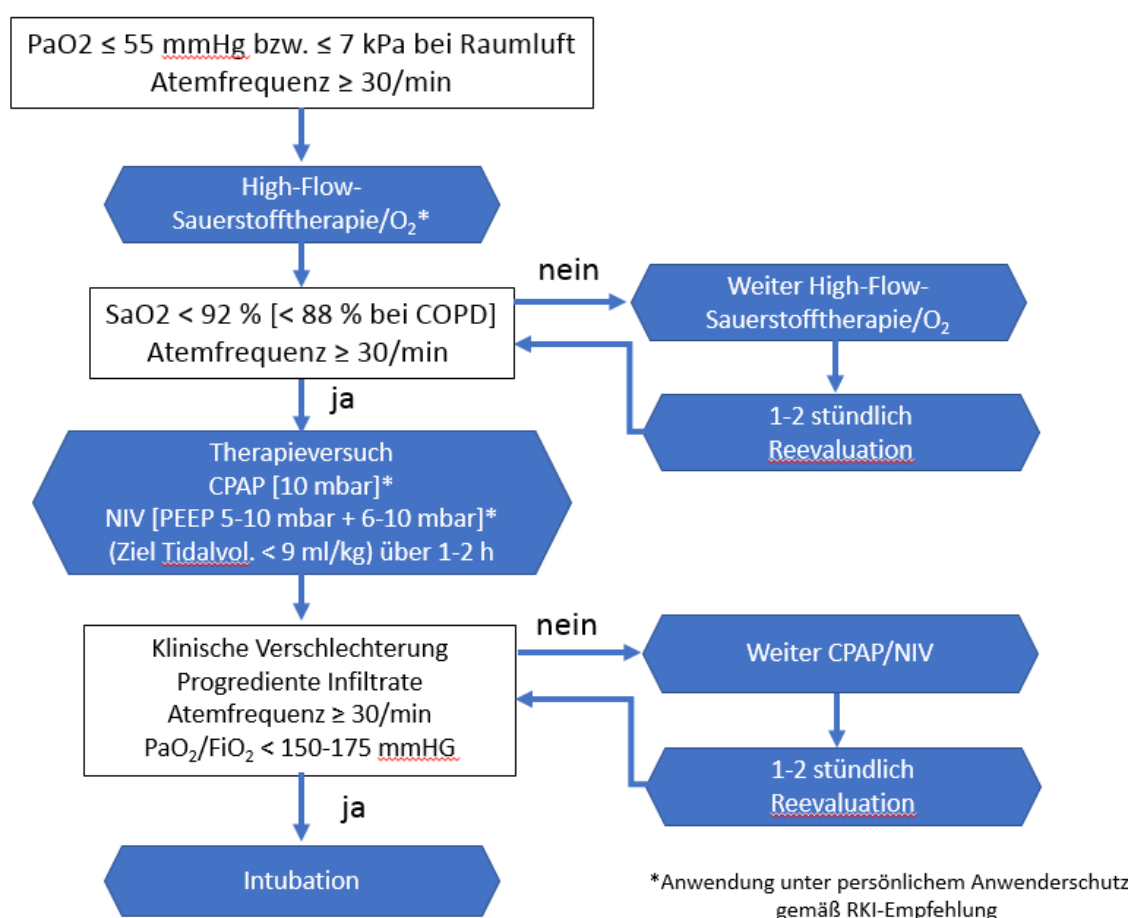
PaO2 ≤ 55 mmHg bzw. ≤ 7 kPa bei Raumluft
Atemfrequenz ≥ 30/min

High-Flow-Sauerstofftherapie/$O_2$*

SaO2 < 92 % [< 88 % bei COPD]
Atemfrequenz ≥ 30/min

nein

Weiter High-Flow-Sauerstofftherapie/$O_2$

1-2 stündlich Reevaluation

ja

Therapieversuch
CPAP [10 mbar]*
NIV [PEEP 5-10 mbar + 6-10 mbar]*
(Ziel Tidalvol. < 9 ml/kg) über 1-2 h

Klinische Verschlechterung
Progrediente Infiltrate
Atemfrequenz ≥ 30/min
$PaO_2/FiO_2$ < 150-175 mmHG

nein

Weiter CPAP/NIV

1-2 stündlich Reevaluation

ja

Intubation

*Anwendung unter persönlichem Anwenderschutz gemäß RKI-Empfehlung